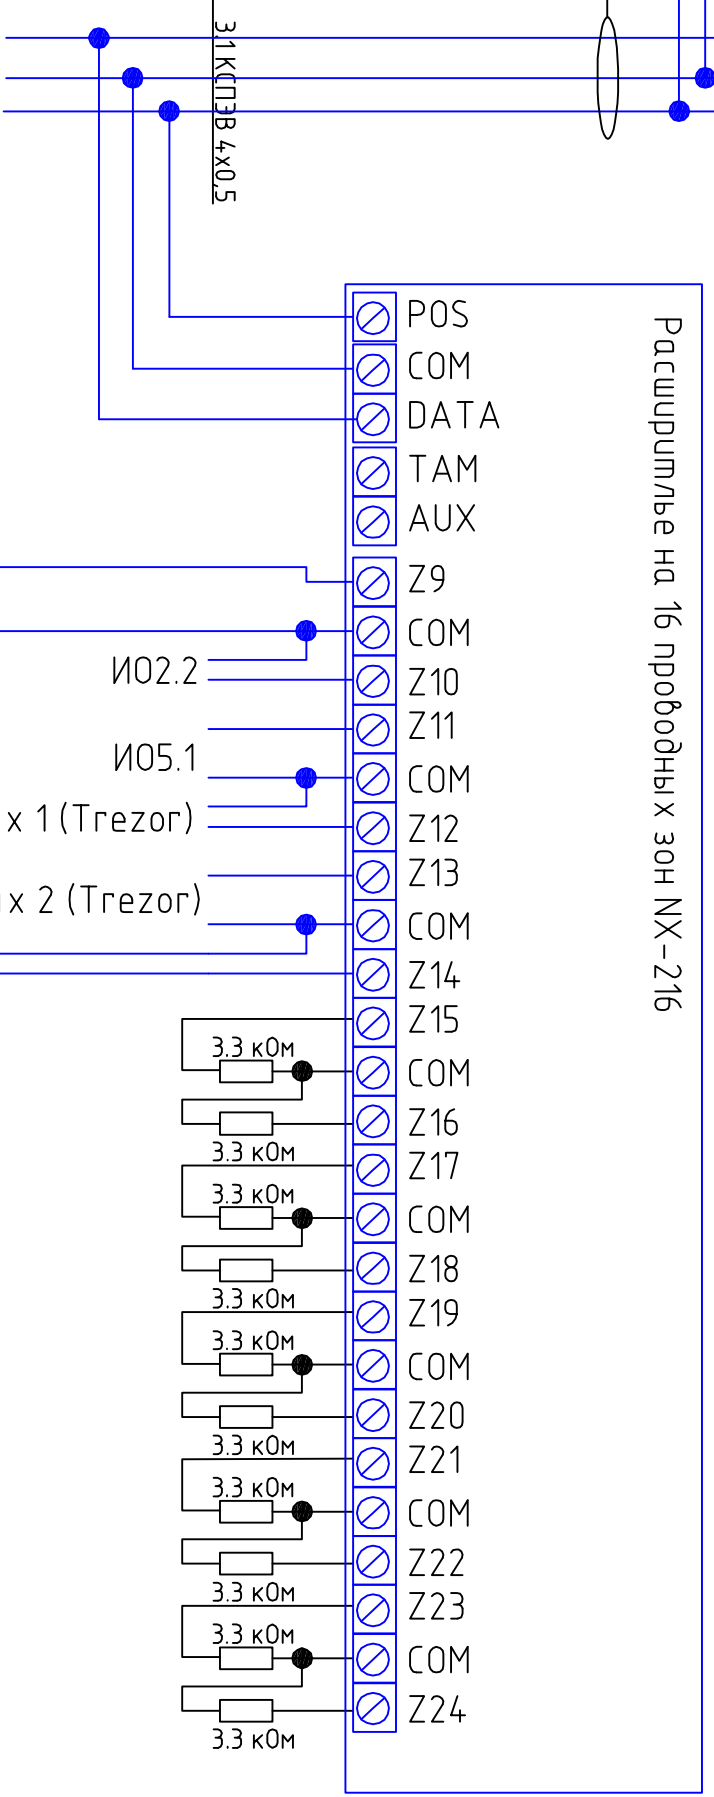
3.1 КСПЭВ 4х0.5

POS
COM
DATA
TAM
AUX
Z9
COM
Z10
Z11
COM
Z12
Z13
COM
Z14
Z15
COM
Z16
Z17
COM
Z18
Z19
COM
Z20
Z21
COM
Z22
Z23
COM
Z24

Расширтиль на 16 проводных зон NX-216

ИО2.2
ИО5.1
х 1 (Trezor)
х 2 (Trezor)

3.3 кОм
3.3 кОм
3.3 кОм
3.3 кОм
3.3 кОм
3.3 кОм
3.3 кОм
3.3 кОм
3.3 кОм
3.3 кОм